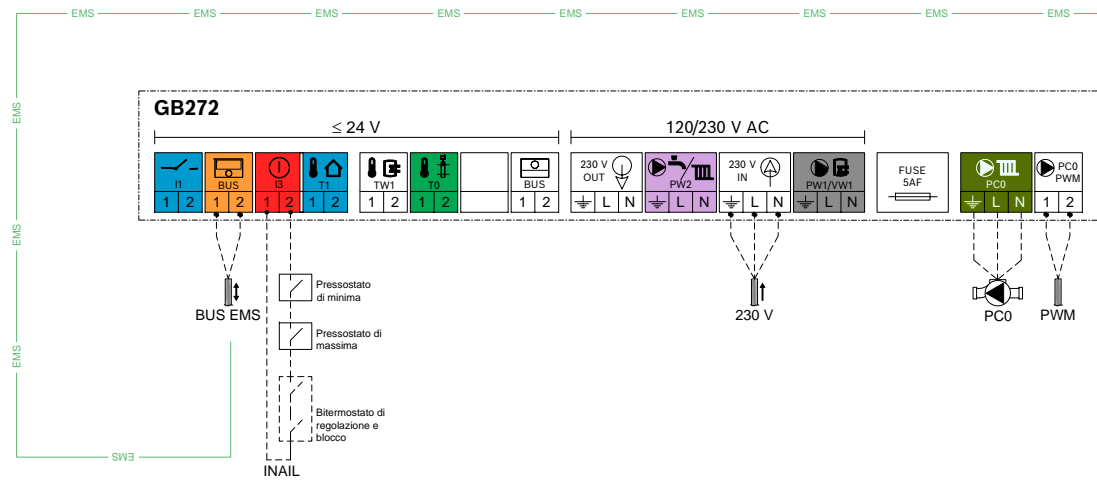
EMS EMS EMS EMS EMS EMS EMS EMS EMS EMS

EMS

GB272

≤ 24 V

120/230 V AC

I1
1 2

BUS
1 2

I3
1 2

T1
1 2

TW1
1 2

T0
1 2

BUS
1 2

230 V OUT

PW2

230 V IN

PW1/VW1

L N

FUSE 5AF

PC0

PC0 PWM
1 2

EMS

BUS EMS

Pressostato di minima

Pressostato di massima

Bitermostato di regolazione e blocco

INAIL

230 V

PC0

PWM

EMS

EMS